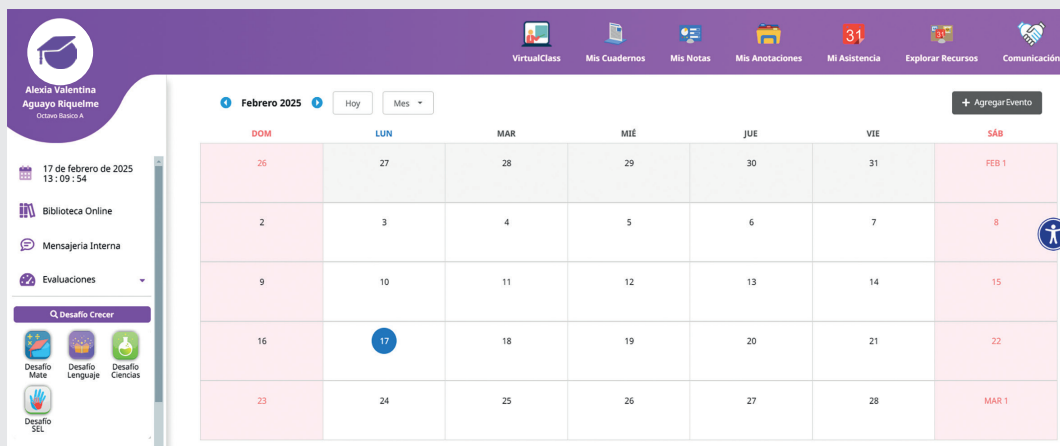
VirtualClass Mis Cuadernos Mis Notas Mis Anotaciones 31 Mi Asistencia Explorar Recursos Comunicación

Alexia Valentina Aguayo Riquelme
Octavo Basico A

17 de febrero de 2025
13 : 09 : 54

Biblioteca Online

Mensajeria Interna

Evaluaciones

Desafío Crecer

Desafío Mate
Desafío Lenguaje
Desafío Ciencias
Desafío SEL

Febrero 2025 Hoy Mes

+ Agregar Evento

| DOM | LUN | MAR | MIÉ | JUE | VIE | SÁB |
|---|---|---|---|---|---|---|
| 26 | 27 | 28 | 29 | 30 | 31 | FEB 1 |
| 2 | 3 | 4 | 5 | 6 | 7 | 8 |
| 9 | 10 | 11 | 12 | 13 | 14 | 15 |
| 16 | 17 | 18 | 19 | 20 | 21 | 22 |
| 23 | 24 | 25 | 26 | 27 | 28 | MAR 1 |